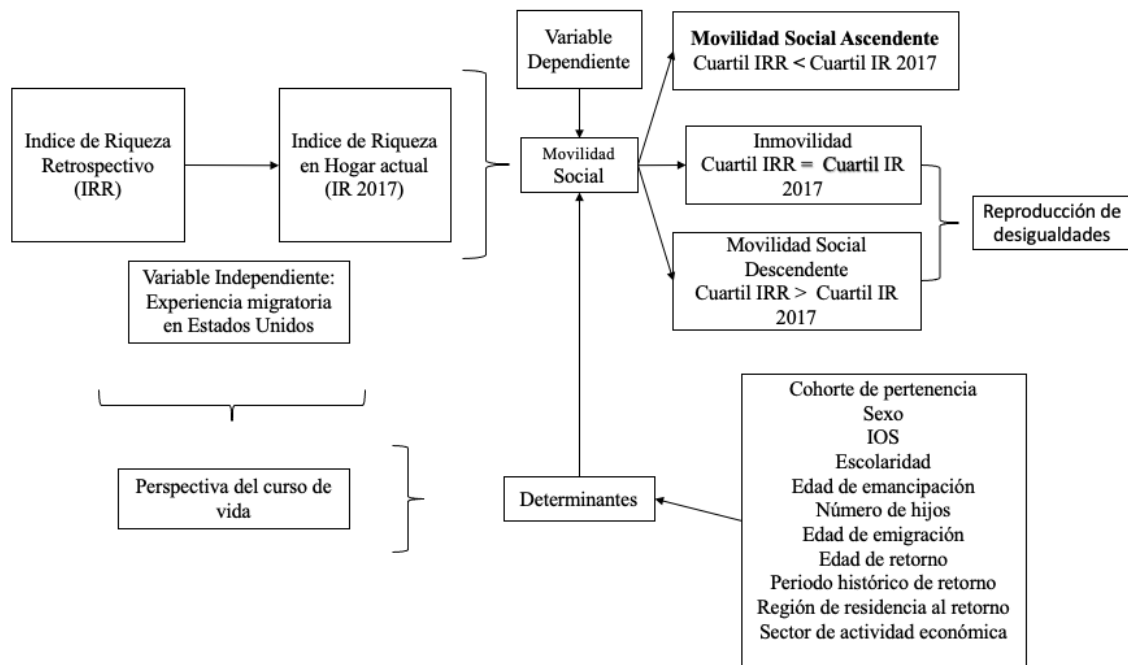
Indice de Riqueza Retrospectivo (IRR)

Indice de Riqueza en Hogar actual (IR 2017)

Variable Dependiente

Movilidad Social

Movilidad Social Ascendente
Cuartil IRR < Cuartil IR 2017

Inmovilidad
Cuartil IRR = Cuartil IR 2017

Movilidad Social Descendente
Cuartil IRR > Cuartil IR 2017

Reproducción de desigualdades

Variable Independiente: Experiencia migratoria en Estados Unidos

Perspectiva del curso de vida

Determinantes

Cohorte de pertenencia
Sexo
IOS
Escolaridad
Edad de emancipación
Número de hijos
Edad de emigración
Edad de retorno
Periodo histórico de retorno
Región de residencia al retorno
Sector de actividad económica